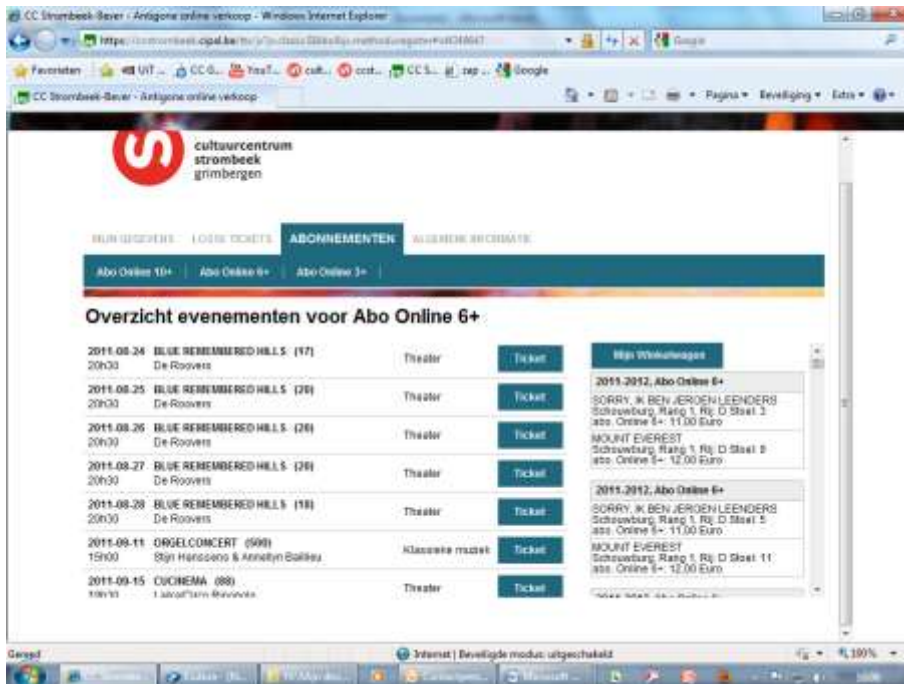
CC Strombeek-Bever - Antigone online verkoop - Windows Internet Explorer

https://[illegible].cipal.be/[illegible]

Favorieten | UiT ... | CC G... | YouT... | cult... | ccst... | CC S... | zap ... | Google

CC Strombeek-Bever - Antigone online verkoop

Pagina ▾ Beveiliging ▾ Extra ▾

cultuurcentrum strombeek grimbergen

MIJN GEGEVENS | LOSSE TICKETS | ABONNEMENTEN | ALGEMENE INFORMATIE

Abo Online 10+ | Abo Online 6+ | Abo Online 3+

Overzicht evenementen voor Abo Online 6+

| | | | |
|---|---|---|---|
| 2011-08-24 20h30 | BLUE REMEMBERED HILLS (17) De Roovers | Theater | Ticket |
| 2011-08-25 20h30 | BLUE REMEMBERED HILLS (20) De Roovers | Theater | Ticket |
| 2011-08-26 20h30 | BLUE REMEMBERED HILLS (20) De Roovers | Theater | Ticket |
| 2011-08-27 20h30 | BLUE REMEMBERED HILLS (20) De Roovers | Theater | Ticket |
| 2011-08-28 20h30 | BLUE REMEMBERED HILLS (18) De Roovers | Theater | Ticket |
| 2011-09-11 15h00 | ORGELCONCERT (500) Stijn Hanssens & Annelyn Bailleu | Klassieke muziek | Ticket |
| 2011-09-15 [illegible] | CUCINEMA (88) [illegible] | Theater | Ticket |

Mijn Winkelwagen

2011-2012, Abo Online 6+
SORRY, IK BEN JEROEN LEENDERS Schouwburg, Rang 1, Rij: D Stoel: 3 abo. Online 6+: 11.00 Euro
MOUNT EVEREST Schouwburg, Rang 1, Rij: D Stoel: 9 abo. Online 6+: 12.00 Euro

2011-2012, Abo Online 6+
SORRY, IK BEN JEROEN LEENDERS Schouwburg, Rang 1, Rij: D Stoel: 5 abo. Online 6+: 11.00 Euro
MOUNT EVEREST Schouwburg, Rang 1, Rij: D Stoel: 11 abo. Online 6+: 12.00 Euro

Gereed | Internet | Beveiligde modus: uitgeschakeld | 100%